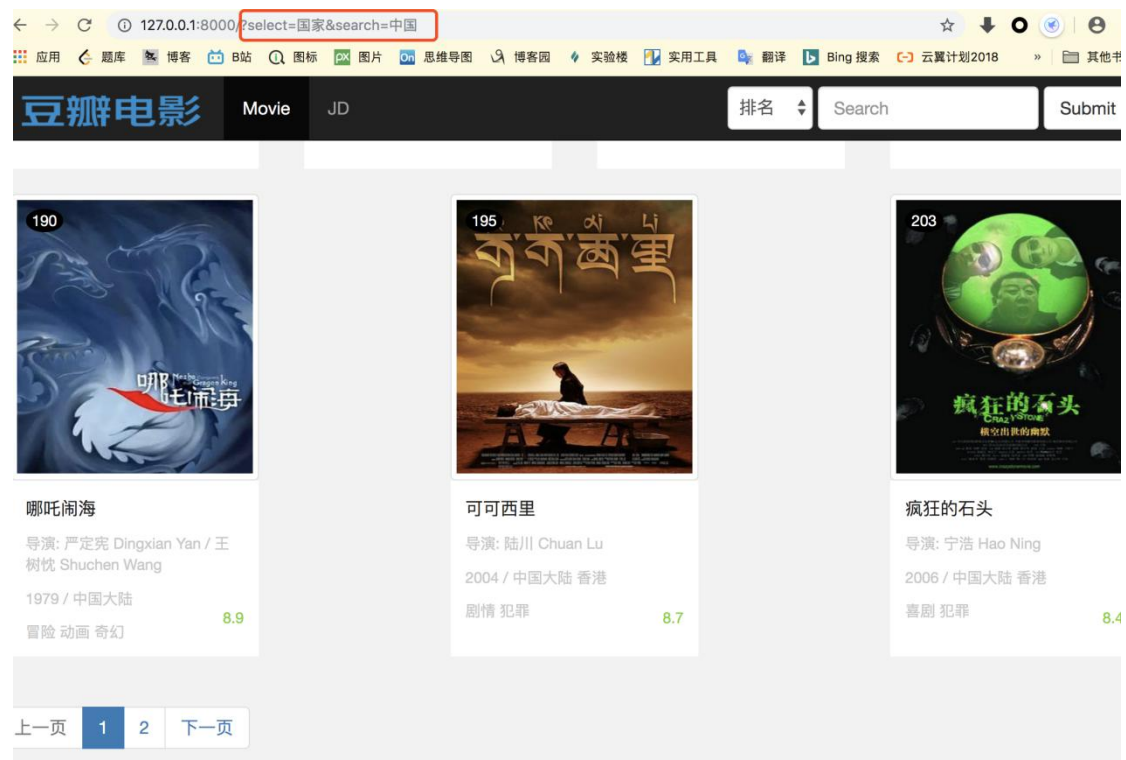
127.0.0.1:8000/?select=国家&search=中国

应用 题库 博客 B站 图标 图片 思维导图 博客园 实验楼 实用工具 翻译 Bing 搜索 云翼计划2018 » 其他书

豆瓣电影 Movie JD 排名 Search Submit

190

哪吒闹海

哪吒闹海

导演: 严定宪 Dingxian Yan / 王树忱 Shuchen Wang

1979 / 中国大陆

冒险 动画 奇幻

8.9

195

可可西里

导演: 陆川 Chuan Lu

2004 / 中国大陆 香港

剧情 犯罪

8.7

203

疯狂的石头

疯狂的石头

导演: 宁浩 Hao Ning

2006 / 中国大陆 香港

喜剧 犯罪

8.4

上一页 1 2 下一页